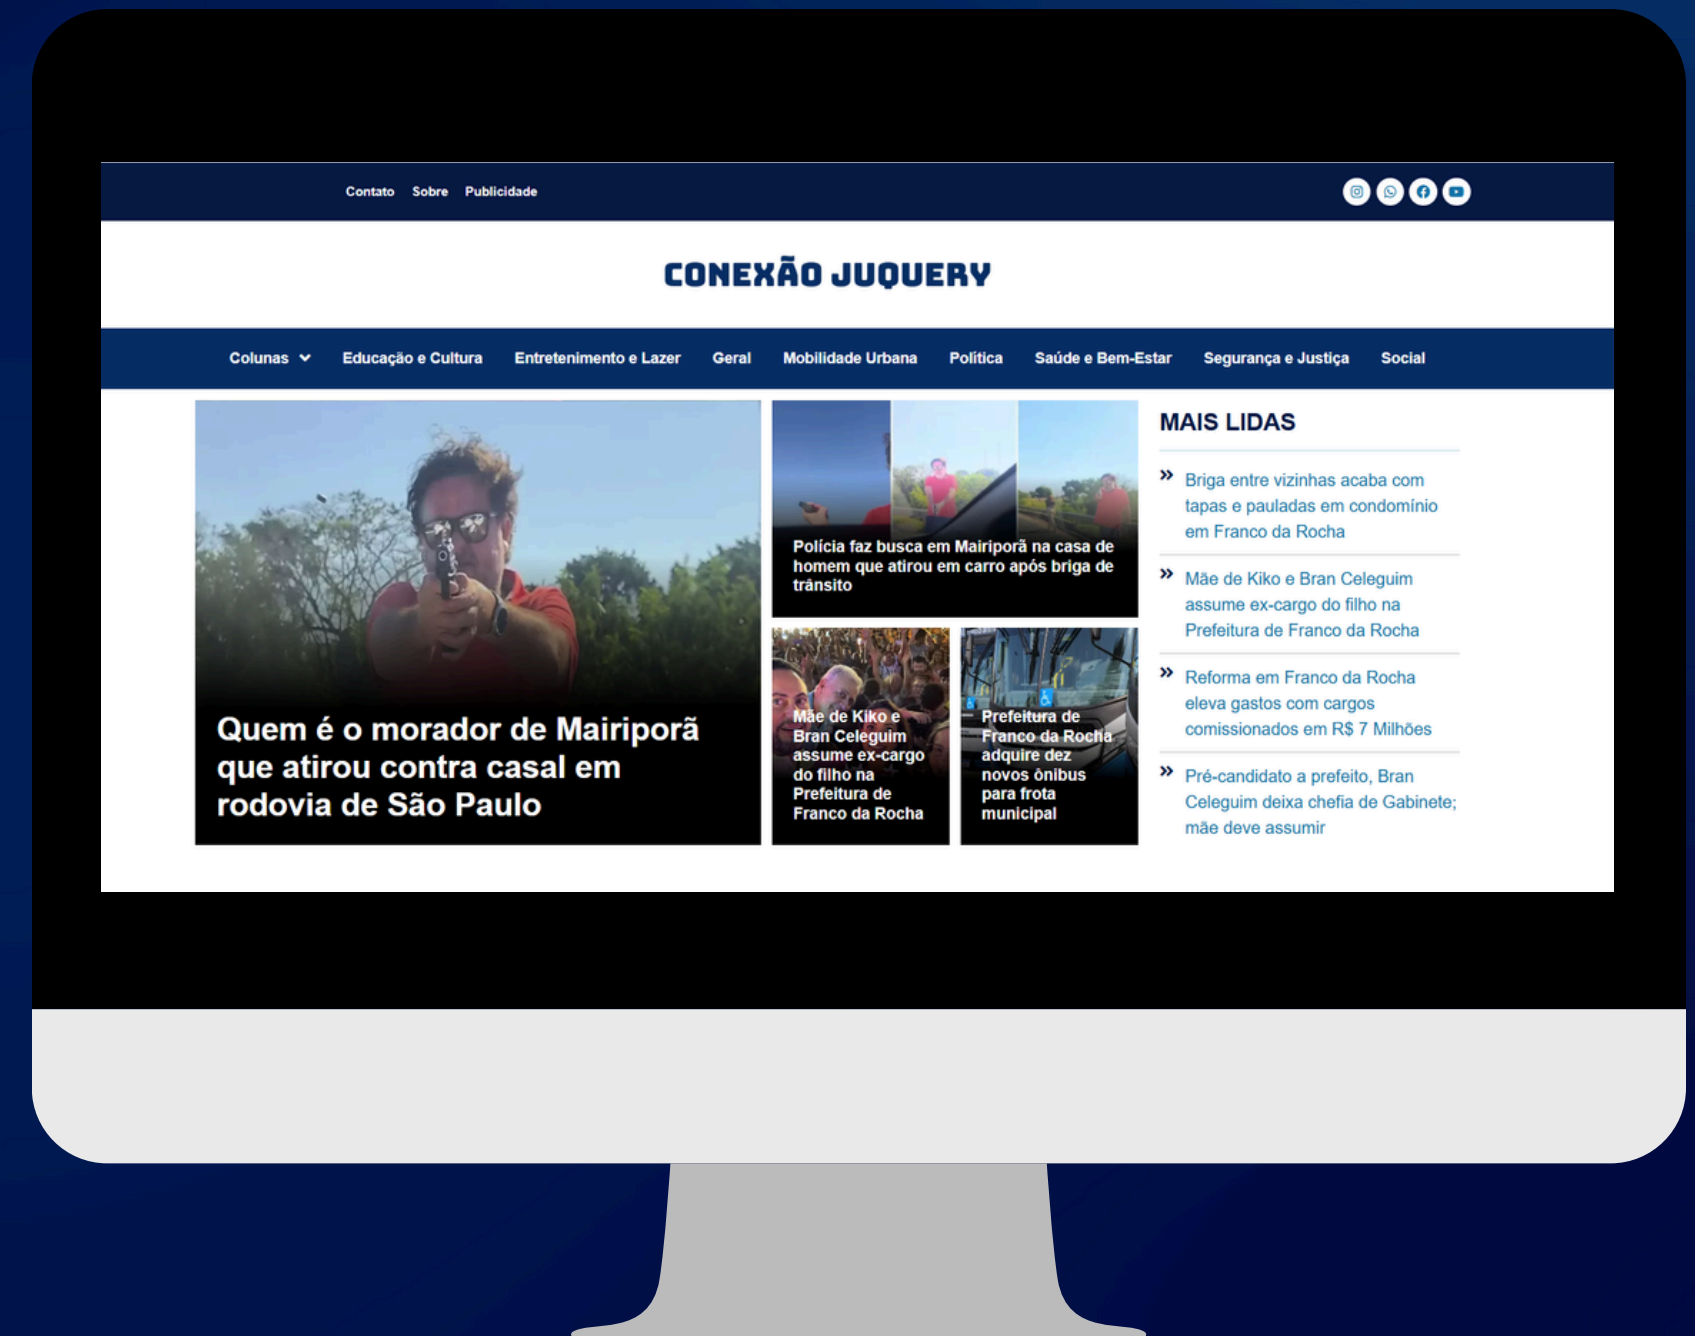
Contato Sobre Publicidade

CONEXÃO JUQUERY

Colunas Educação e Cultura Entretenimento e Lazer Geral Mobilidade Urbana Política Saúde e Bem-Estar Segurança e Justiça Social

Quem é o morador de Mairiporã que atirou contra casal em rodovia de São Paulo

Polícia faz busca em Mairiporã na casa de homem que atirou em carro após briga de trânsito

Mãe de Kiko e Bran Celeguim assume ex-cargo do filho na Prefeitura de Franco da Rocha

Prefeitura de Franco da Rocha adquire dez novos ônibus para frota municipal

MAIS LIDAS

» Briga entre vizinhas acaba com tapas e pauladas em condomínio em Franco da Rocha

» Mãe de Kiko e Bran Celeguim assume ex-cargo do filho na Prefeitura de Franco da Rocha

» Reforma em Franco da Rocha eleva gastos com cargos comissionados em R$ 7 Milhões

» Pré-candidato a prefeito, Bran Celeguim deixa chefia de Gabinete; mãe deve assumir